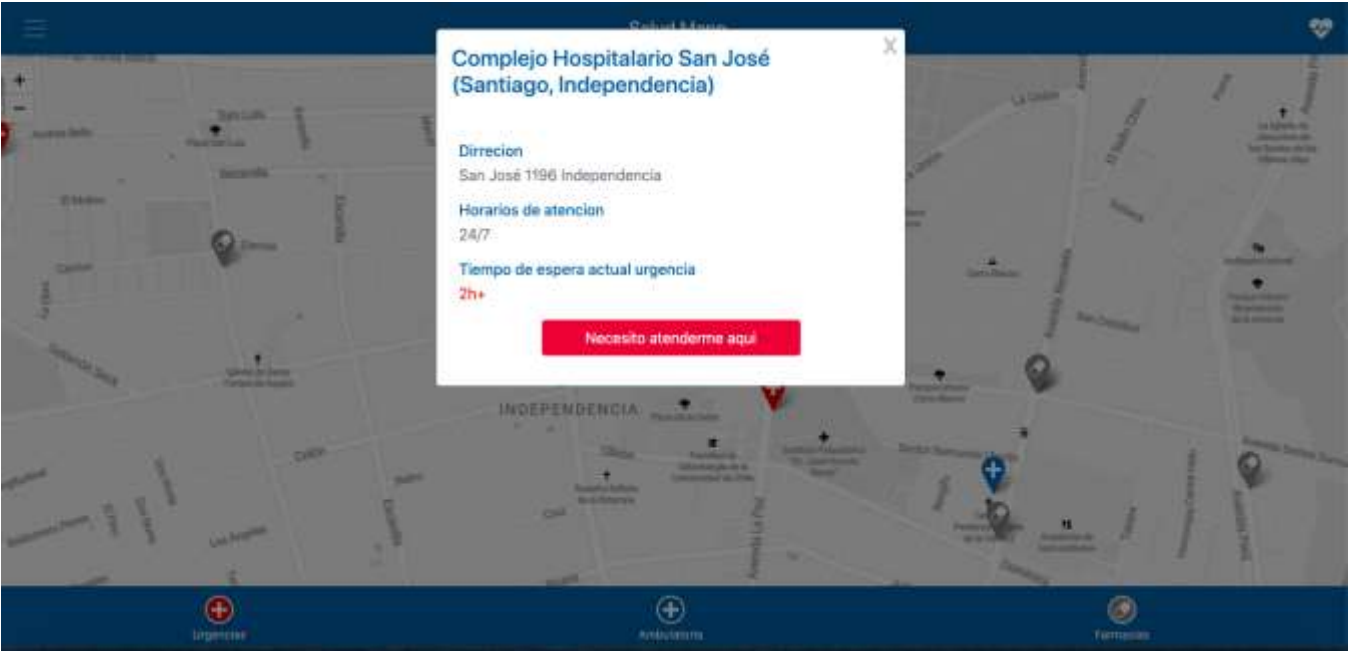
Salud Mapa

Complejo Hospitalario San José (Santiago, Independencia)

Dirrecion
San José 1196 Independencia

Horarios de atencion
24/7

Tiempo de espera actual urgencia
2h+

Necesito atenderme aqui

INDEPENDENCIA

Urgencias

Ambulatoria

Farmacias